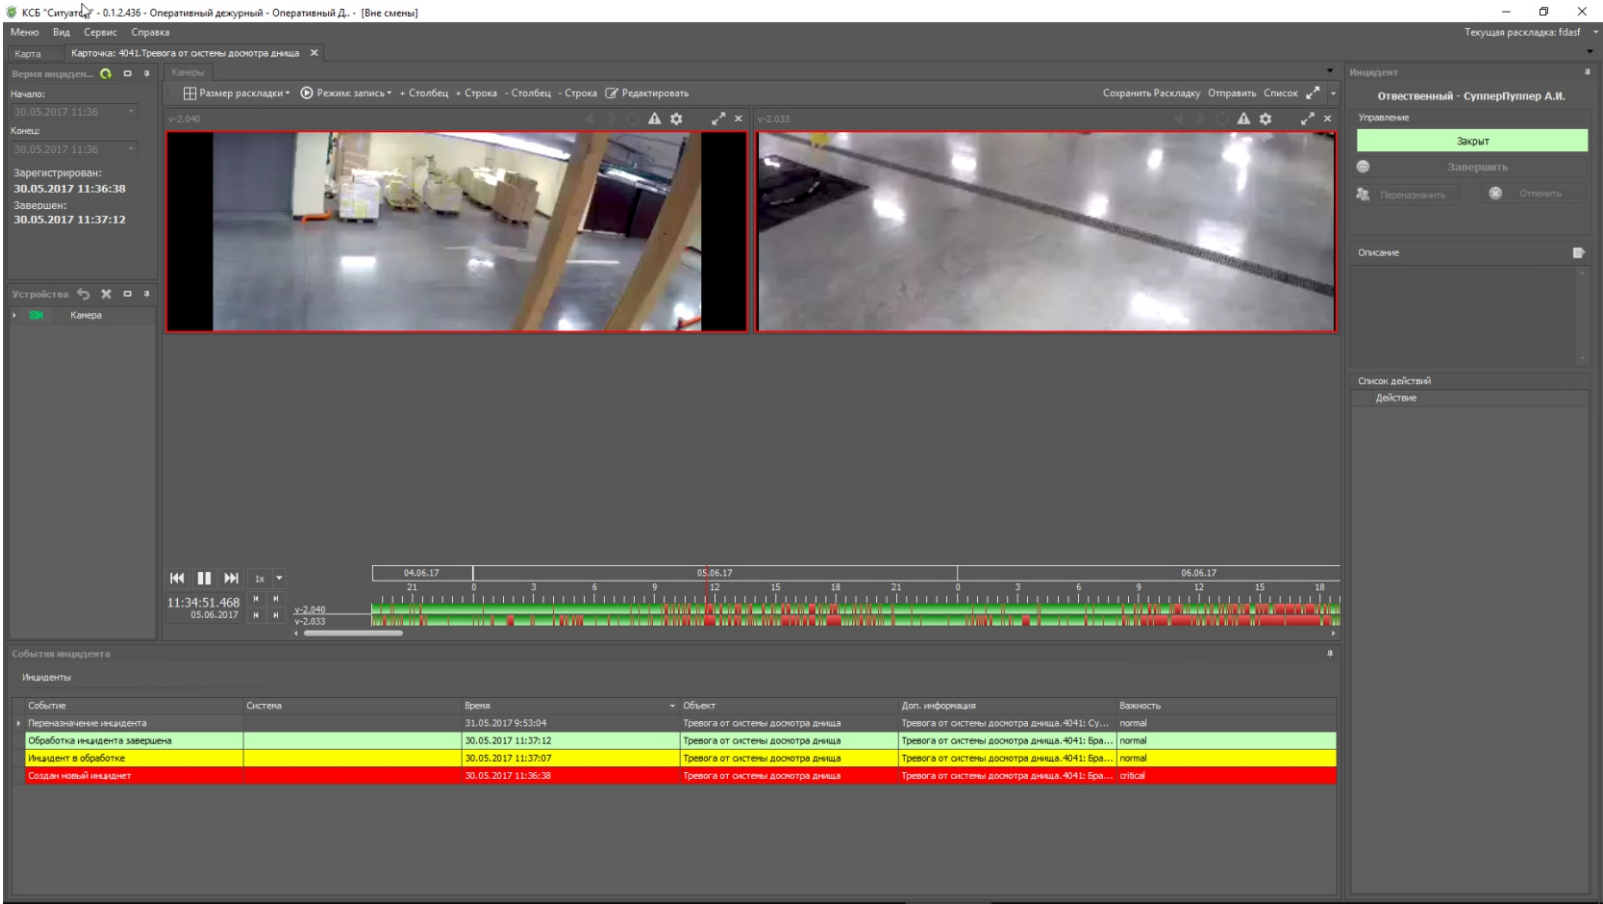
КСБ "Ситуатор" - 0.1.2.436 - Оперативный дежурный - Оперативный Д.. - [Вне смены]

Меню Вид Сервис Справка

Текущая раскладка: fdasf

Карта Карточка: 4041.Тревога от системы досмотра днища ✕

Время инциден...

Начало:
30.05.2017 11:36
Конец:
30.05.2017 11:36

Зарегистрирован:
30.05.2017 11:36:38
Завершен:
30.05.2017 11:37:12

Устройства

Камера

Камеры

Размер раскладки • Режим: запись • + Столбец + Строка - Столбец - Строка Редактировать

Сохранить Раскладку Отправить Список

v-2.040

v-2.033

1x

11:34:51.468
05.06.2017

v-2.040
v-2.033

04.06.17 05.06.17 06.06.17

21 0 3 6 9 12 15 18 21 0 3 6 9 12 15 18

Инцидент

Ответственный - СуппефПуппер А.И.

Управление

Закрыт

Завершить

Переназначить

Отменить

Описание

Список действий

Действие

События инцидента

Инциденты

| Событие | Система | Время | Объект | Доп. информация | Важность |
|---|---|---|---|---|---|
| Переназначение инцидента | | 31.05.2017 9:53:04 | Тревога от системы досмотра днища | Тревога от системы досмотра днища.4041: Су... | normal |
| Обработка инцидента завершена | | 30.05.2017 11:37:12 | Тревога от системы досмотра днища | Тревога от системы досмотра днища.4041: Бра... | normal |
| Инцидент в обработке | | 30.05.2017 11:37:07 | Тревога от системы досмотра днища | Тревога от системы досмотра днища.4041: Бра... | normal |
| Создан новый инцидент | | 30.05.2017 11:36:38 | Тревога от системы досмотра днища | Тревога от системы досмотра днища.4041: Бра... | critical |